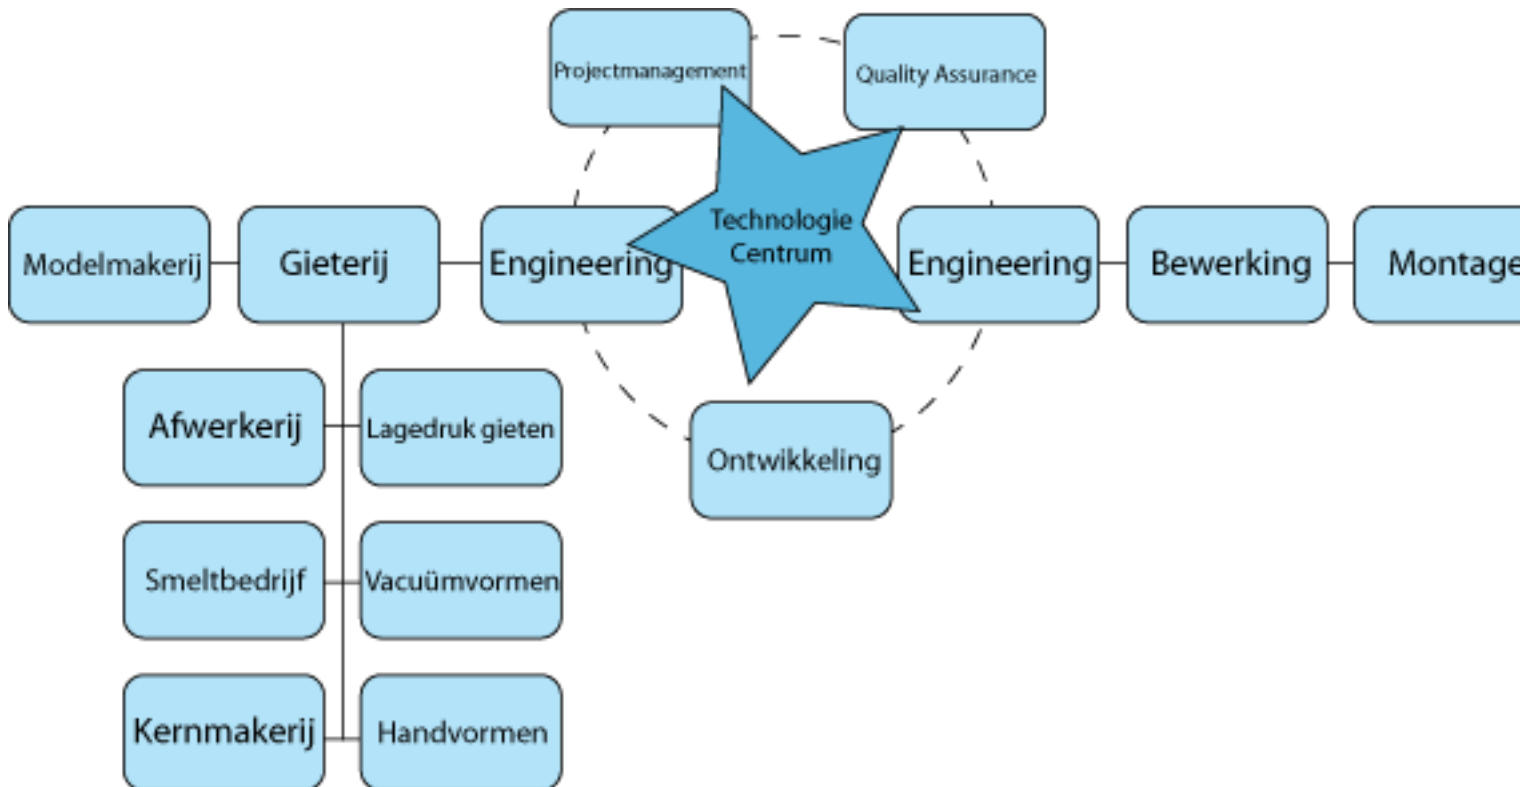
Projectmanagement

Quality Assurance

Modelmakerij

Gieterij

Engineering

Technologie Centrum

Engineering

Bewerking

Montage

Afwerkerij

Lagedruk gieten

Ontwikkeling

Smeltbedrijf

Vacuümvormen

Kernmakerij

Handvormen